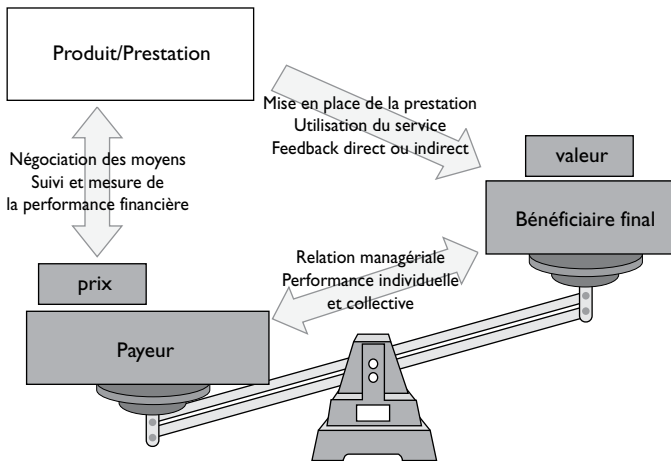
Produit/Prestation

Mise en place de la prestation
Utilisation du service
Feedback direct ou indirect

Négociation des moyens
Suivi et mesure de
la performance financière

valeur

Bénéficiaire final

Relation managériale
Performance individuelle
et collective

prix

Payeur